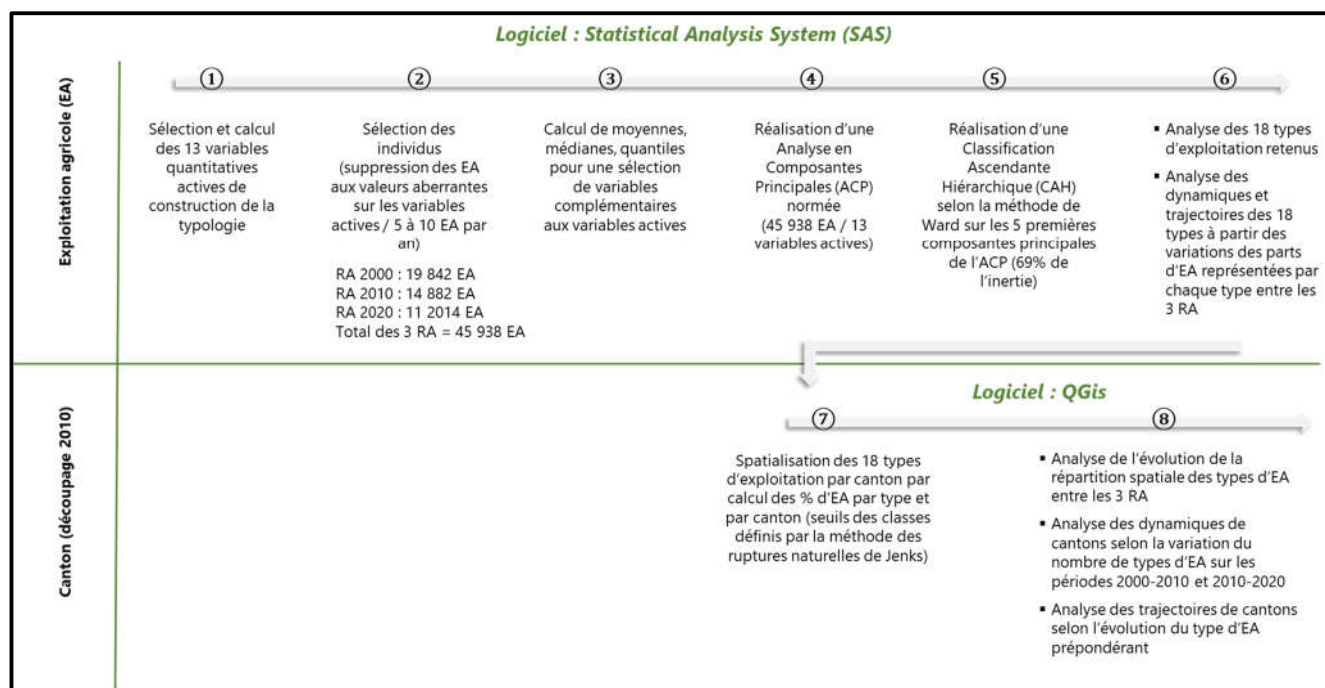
Logiciel : Statistical Analysis System (SAS)

Exploitation agricole (EA)

①

Sélection et calcul des 13 variables quantitatives actives de construction de la typologie

②

Sélection des individus (suppression des EA aux valeurs aberrantes sur les variables actives / 5 à 10 EA par an)

RA 2000 : 19 842 EA
RA 2010 : 14 882 EA
RA 2020 : 11 2014 EA
Total des 3 RA = 45 938 EA

③

Calcul de moyennes, médianes, quantiles pour une sélection de variables complémentaires aux variables actives

④

Réalisation d'une Analyse en Composantes Principales (ACP) normée (45 938 EA / 13 variables actives)

⑤

Réalisation d'une Classification Ascendante Hiérarchique (CAH) selon la méthode de Ward sur les 5 premières composantes principales de l'ACP (69% de l'inertie)

⑥

▪ Analyse des 18 types d'exploitation retenus
▪ Analyse des dynamiques et trajectoires des 18 types à partir des variations des parts d'EA représentées par chaque type entre les 3 RA

Canton (découpage 2010)

Logiciel : QGis

⑦

Spatialisation des 18 types d'exploitation par canton par calcul des % d'EA par type et par canton (seuils des classes définis par la méthode des ruptures naturelles de Jenks)

⑧

▪ Analyse de l'évolution de la répartition spatiale des types d'EA entre les 3 RA
▪ Analyse des dynamiques de cantons selon la variation du nombre de types d'EA sur les périodes 2000-2010 et 2010-2020
▪ Analyse des trajectoires de cantons selon l'évolution du type d'EA prépondérant